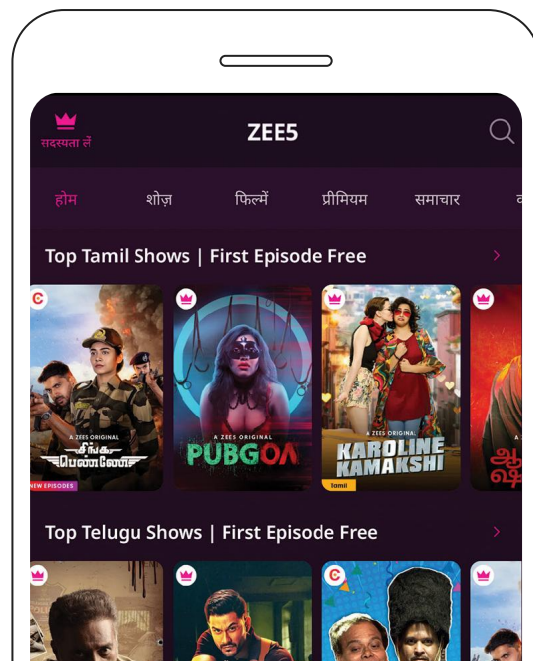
सदस्यता लें

ZEE5

होम शोज़ फिल्में प्रीमियम समाचार

Top Tamil Shows | First Episode Free

A ZEE5 ORIGINAL
சிங்க பெண்ணே
NEW EPISODES

A ZEE5 ORIGINAL
PUBGOA

A ZEE5 ORIGINAL
KAROLINE KAMAKSHI
Tamil

Top Telugu Shows | First Episode Free